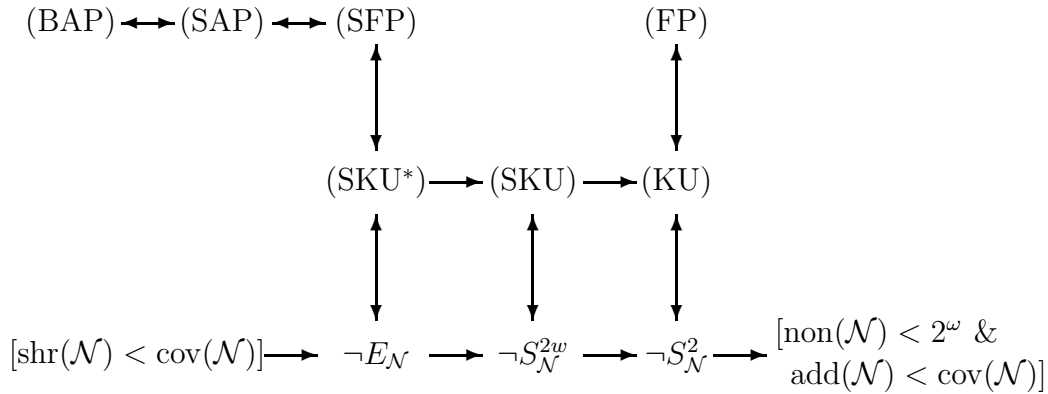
(BAP) (SAP) (SFP) (FP)

(SKU*) (SKU) (KU)

$[\mathrm{shr}(\mathcal{N}) < \mathrm{cov}(\mathcal{N})]$ $\neg E_{\mathcal{N}}$ $\neg S^{2w}_{\mathcal{N}}$ $\neg S^{2}_{\mathcal{N}}$ $[\mathrm{non}(\mathcal{N}) < 2^{\omega}$ & $\mathrm{add}(\mathcal{N}) < \mathrm{cov}(\mathcal{N})]$